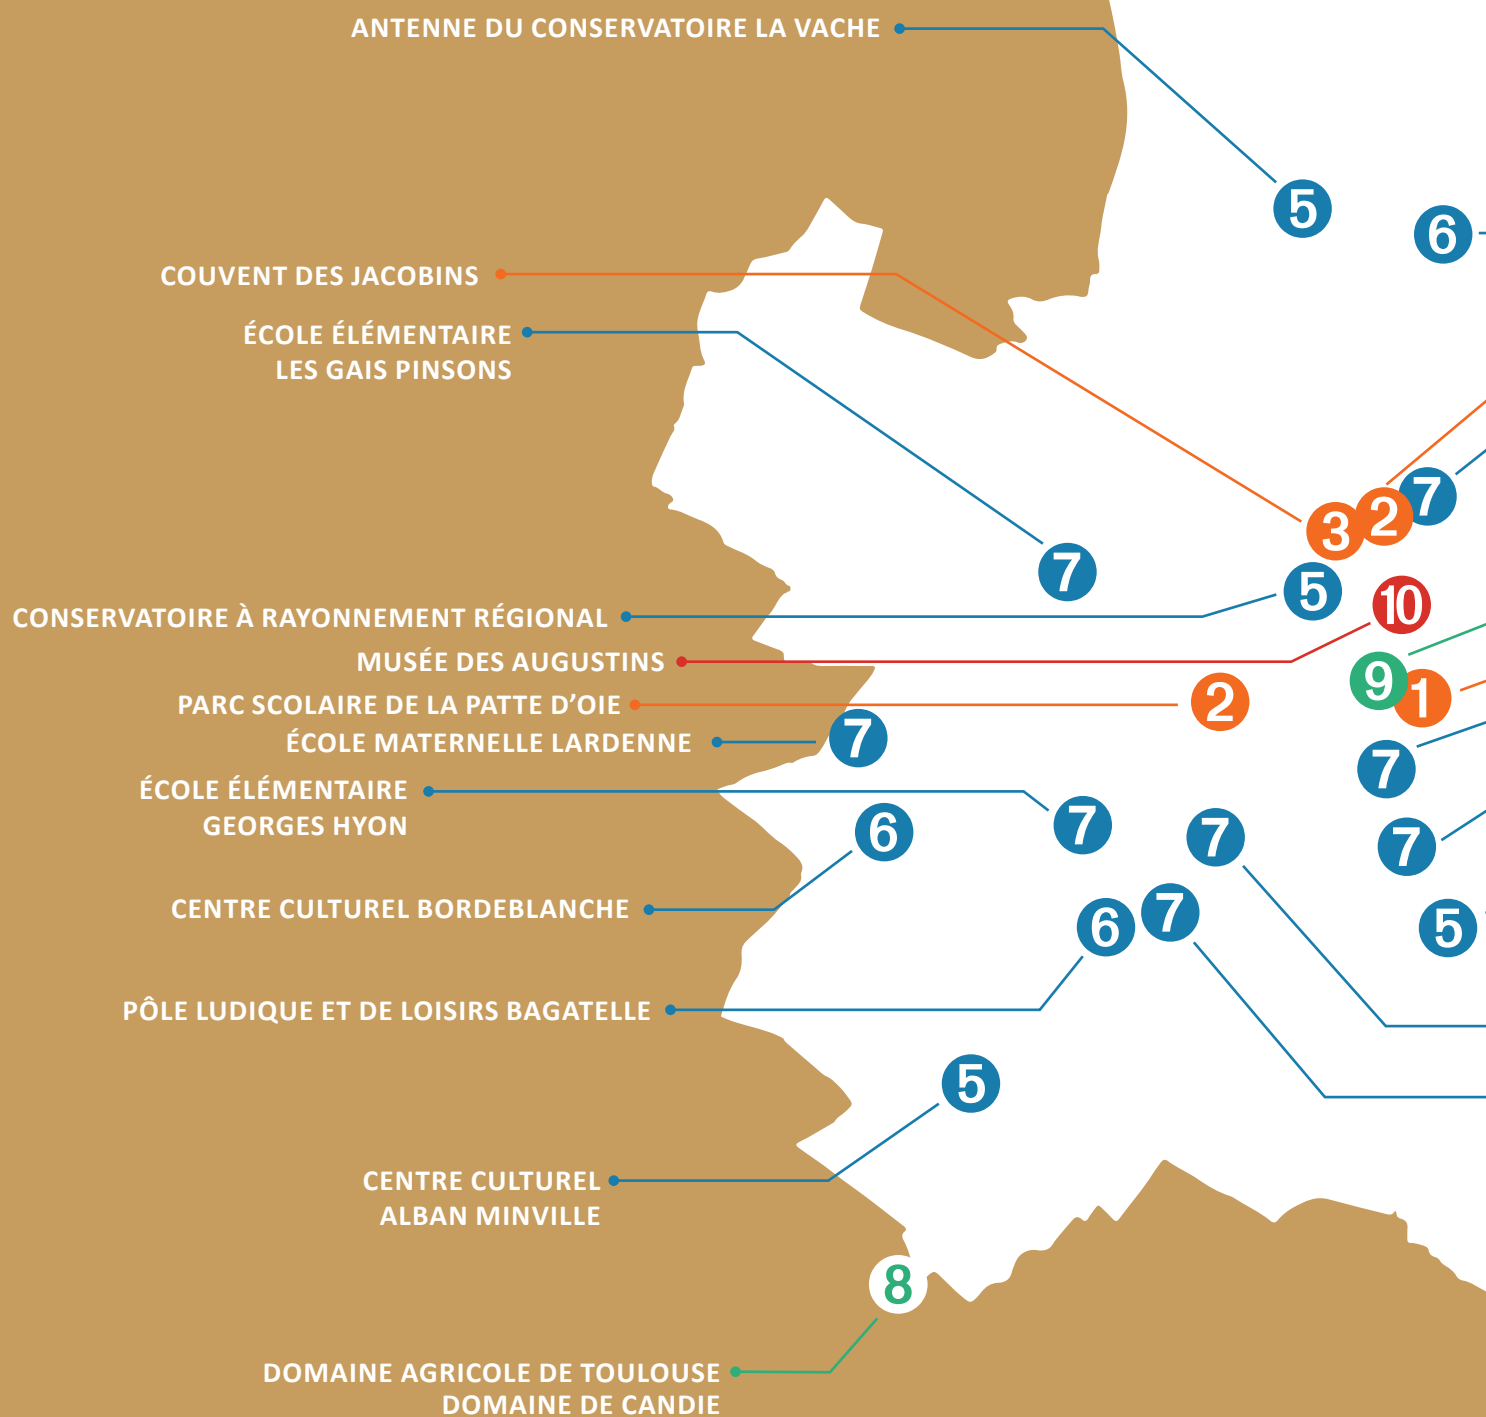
ANTENNE DU CONSERVATOIRE LA VACHE

5

6

COUVENT DES JACOBINS

ÉCOLE ÉLÉMENTAIRE LES GAIS PINSONS

7

3 2 7

CONSERVATOIRE À RAYONNEMENT RÉGIONAL

5

10

MUSÉE DES AUGUSTINS

9 1

PARC SCOLAIRE DE LA PATTE D'OIE

2

ÉCOLE MATERNELLE LARDENNE

7

7

ÉCOLE ÉLÉMENTAIRE GEORGES HYON

7

6

7

7

CENTRE CULTUREL BORDEBLANCHE

6 7

5

PÔLE LUDIQUE ET DE LOISIRS BAGATELLE

5

CENTRE CULTUREL ALBAN MINVILLE

8

DOMAINE AGRICOLE DE TOULOUSE DOMAINE DE CANDIE